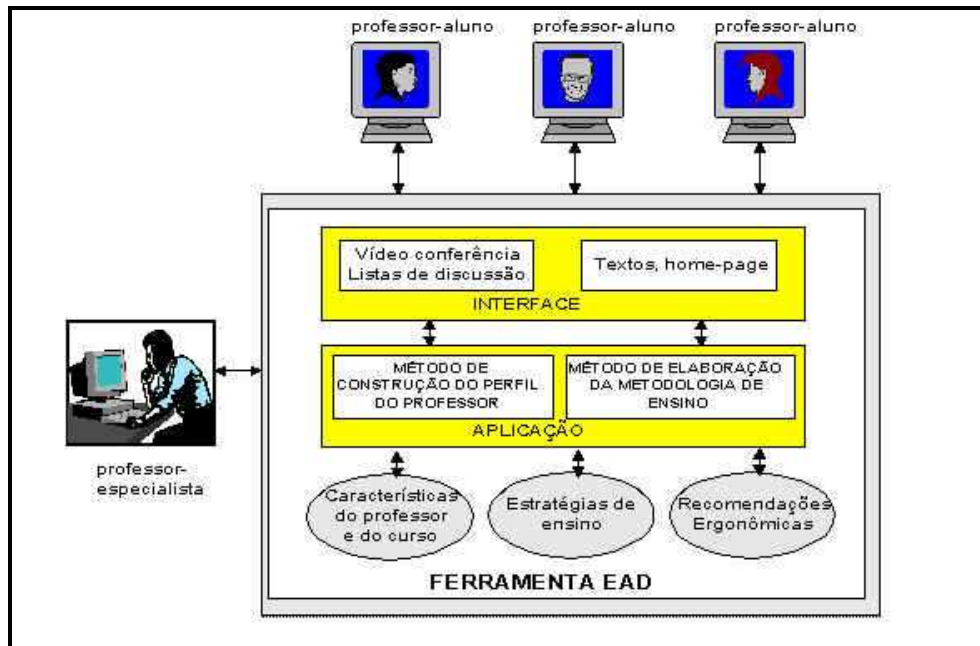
professor-aluno

professor-aluno

professor-aluno

Vídeo conferência
Listas de discussão.

Textos, home-page

INTERFACE

MÉTODO DE CONSTRUÇÃO DO PERFIL DO PROFESSOR

MÉTODO DE ELABORAÇÃO DA METODOLOGIA DE ENSINO

APLICAÇÃO

professor-especialista

Características do professor e do curso

Estratégias de ensino

Recomendações Ergonômicas

FERRAMENTA EAD